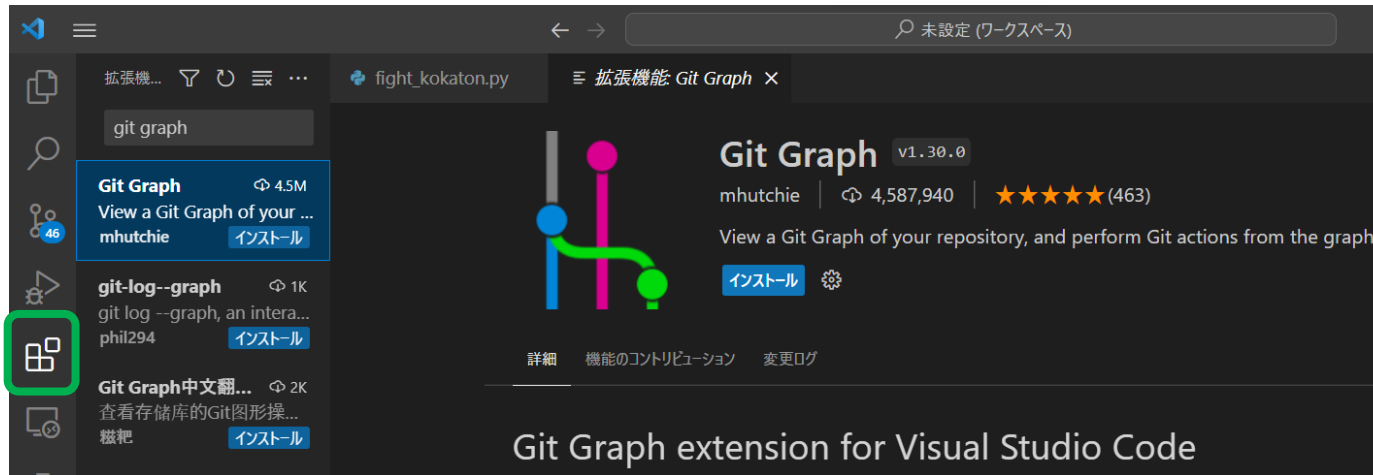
未設定 (ワークスペース)

46

拡張機...

git graph

Git Graph 4.5M
View a Git Graph of your ...
mhutchie インストール

git-log--graph 1K
git log --graph, an intera...
phil294 インストール

Git Graph中文翻... 2K
查看存储库的Git图形操...
糍粑 インストール

fight_kokaton.py

拡張機能: Git Graph ×

Git Graph v1.30.0
mhutchie | 4,587,940 | ★★★★★(463)
View a Git Graph of your repository, and perform Git actions from the graph
インストール

詳細 機能のコントリビューション 変更ログ

Git Graph extension for Visual Studio Code